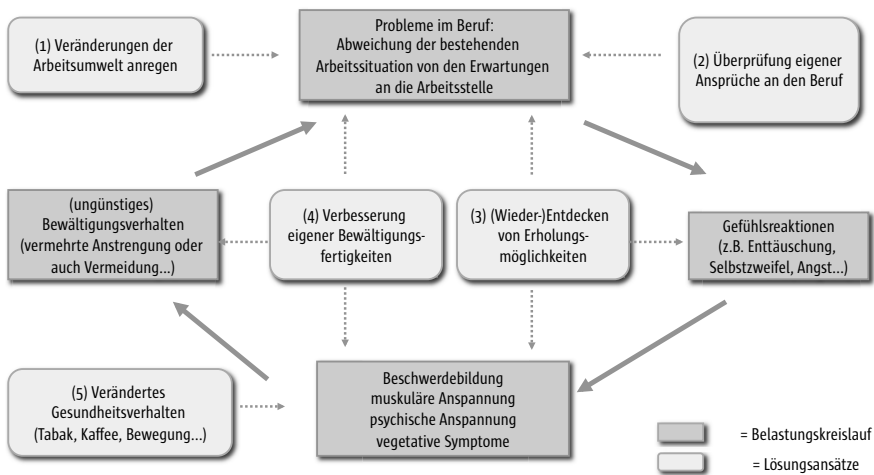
(1) Veränderungen der Arbeitsumwelt anregen

Probleme im Beruf:
Abweichung der bestehenden Arbeitssituation von den Erwartungen an die Arbeitsstelle

(2) Überprüfung eigener Ansprüche an den Beruf

(ungünstiges) Bewältigungsverhalten (vermehrte Anstrengung oder auch Vermeidung...)

(4) Verbesserung eigener Bewältigungsfertigkeiten

(3) (Wieder-)Entdecken von Erholungsmöglichkeiten

Gefühlsreaktionen (z.B. Enttäuschung, Selbstzweifel, Angst...)

(5) Verändertes Gesundheitsverhalten (Tabak, Kaffee, Bewegung...)

Beschwerdebildung
muskuläre Anspannung
psychische Anspannung
vegetative Symptome

= Belastungskreislauf

= Lösungsansätze